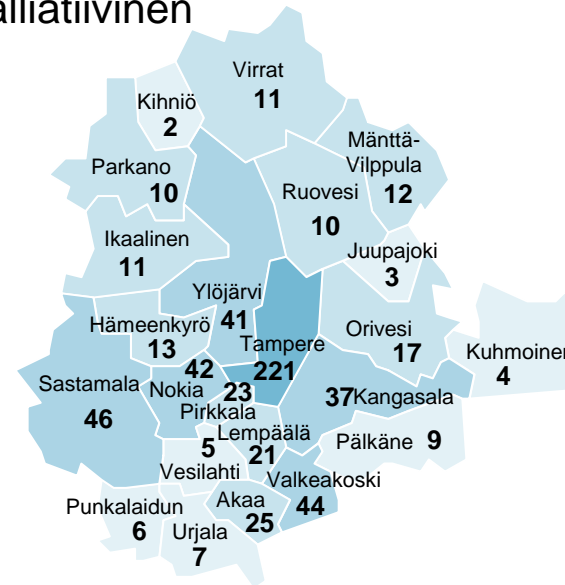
alliatiivinen

Virrat
11

Kihniö
2

Mänttä-Vilppula
12

Parkano
10

Ruovesi
10

Ikaalinen
11

Juupajoki
3

Ylöjärvi
41

Hämeenkyrö
13

Orivesi
17

Tampere
221

Kuhmoinen
4

Sastamala
46

42
Nokia

23
Pirkkala

37 Kangasala

5

Lempäälä
21

Pälkäne 9

Vesilahti

Valkeakoski
44

Punkalaidun
6

Akaa
25

Urjala
7